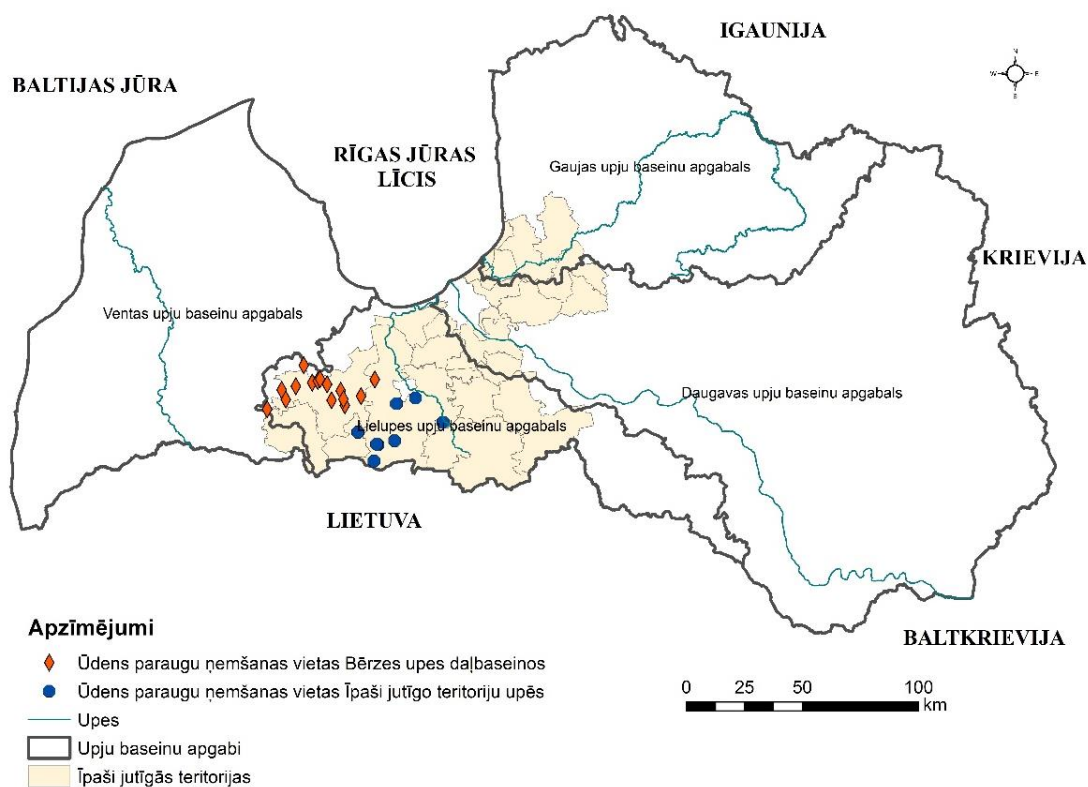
IGAUNIJA

BALTIJAS JŪRA

RĪGAS JŪRAS LĪCIS

Gaujas upju baseinu apgabals

KRIEVIJA

Ventas upju baseinu apgabals

Daugavas upju baseinu apgabals

Lielupes upju baseinu apgabals

LIETUVA

BALTKRIEVIJA

Apzīmējumi

Ūdens paraugu ņemšanas vietas Bērzes upes daļbaseinos

Ūdens paraugu ņemšanas vietas Īpaši jutīgo teritoriju upēs

Upes

Upju baseinu apgabi

Īpaši jutīgās teritorijas

0 25 50 100 km